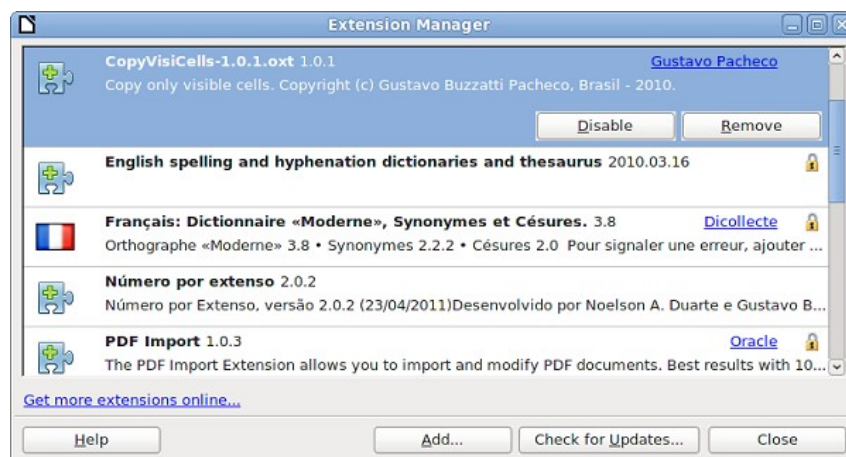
Extension Manager

CopyVisiCells-1.0.1.oxt 1.0.1 Gustavo Pacheco
Copy only visible cells. Copyright (c) Gustavo Buzzatti Pacheco, Brasil - 2010.

Disable Remove

English spelling and hyphenation dictionaries and thesaurus 2010.03.16

Français: Dictionnaire «Moderne», Synonymes et Césures. 3.8 Dicollecte
Orthographe «Moderne» 3.8 • Synonymes 2.2.2 • Césures 2.0 Pour signaler une erreur, ajouter ...

Número por extenso 2.0.2
Número por Extenso, versão 2.0.2 (23/04/2011)Desenvolvido por Noelson A. Duarte e Gustavo B...

PDF Import 1.0.3 Oracle
The PDF Import Extension allows you to import and modify PDF documents. Best results with 10...

Get more extensions online...

Help Add... Check for Updates... Close